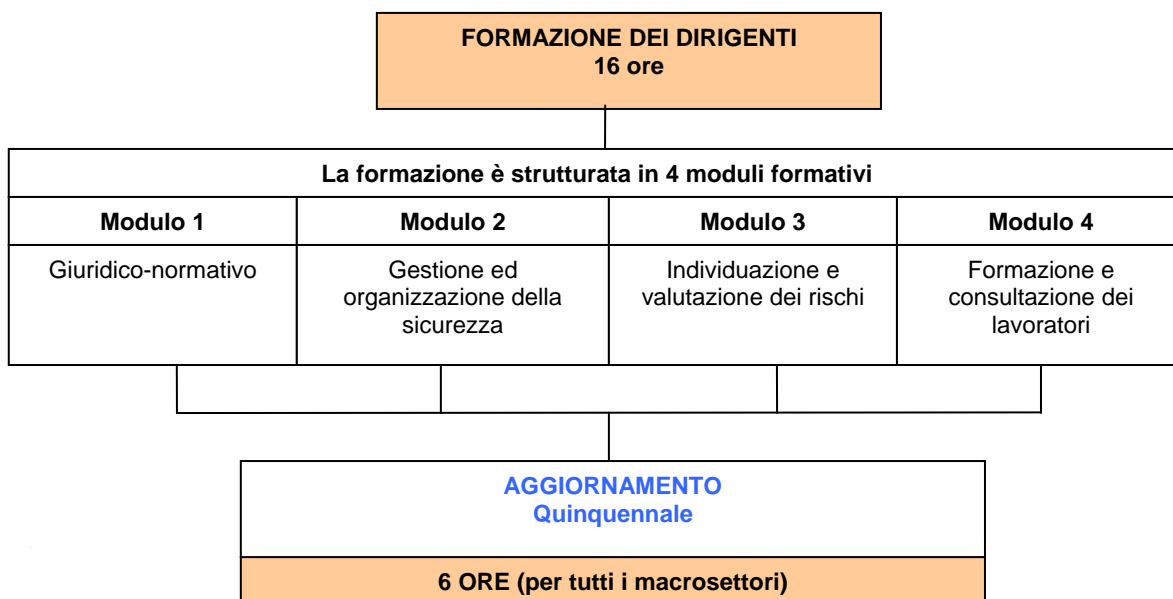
FORMAZIONE DEI DIRIGENTI
16 ore

| La formazione è strutturata in 4 moduli formativi | | | |
|---|---|---|---|
| Modulo 1 | Modulo 2 | Modulo 3 | Modulo 4 |
| Giuridico-normativo | Gestione ed organizzazione della sicurezza | Individuazione e valutazione dei rischi | Formazione e consultazione dei lavoratori |

AGGIORNAMENTO
Quinquennale

6 ORE (per tutti i macrosettori)